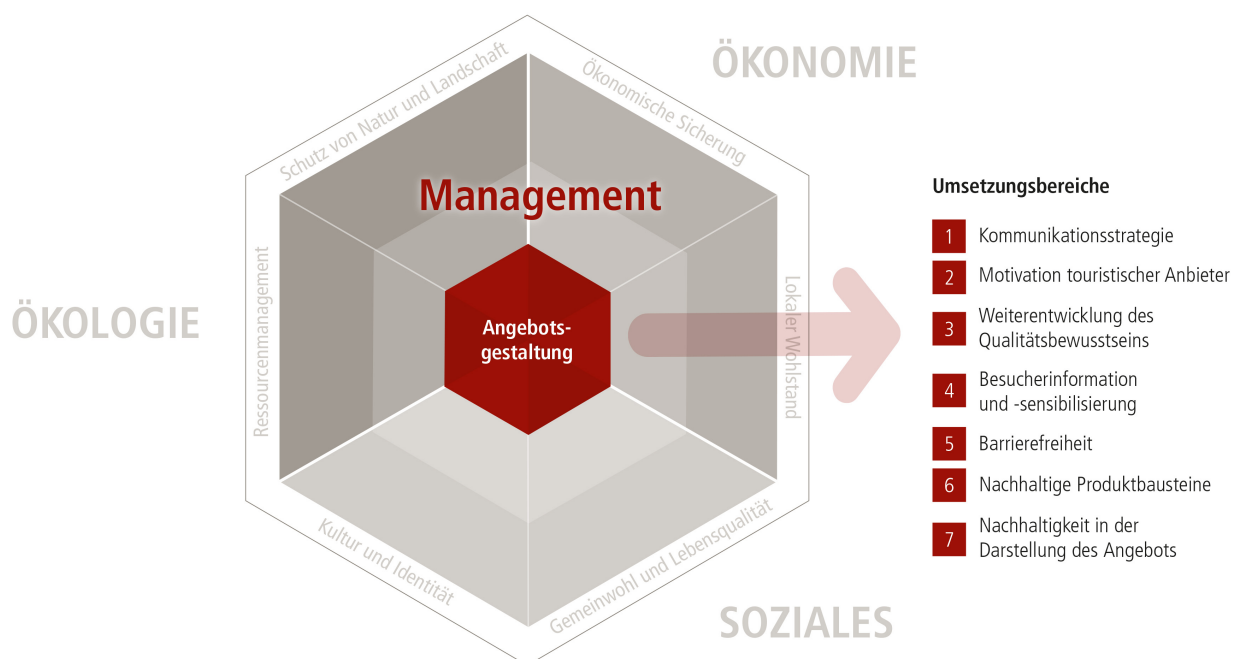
ÖKONOMIE

Schutz von Natur und Landschaft

Ökonomische Sicherung

Management

ÖKOLOGIE

Ressourcenmanagement

Angebotsgestaltung

Lokaler Wohlstand

Kultur und Identität

Gemeinwohl und Lebensqualität

SOZIALES

Umsetzungsbereiche

1 Kommunikationsstrategie

2 Motivation touristischer Anbieter

3 Weiterentwicklung des Qualitätsbewusstseins

4 Besucherinformation und -sensibilisierung

5 Barrierefreiheit

6 Nachhaltige Produktbausteine

7 Nachhaltigkeit in der Darstellung des Angebots